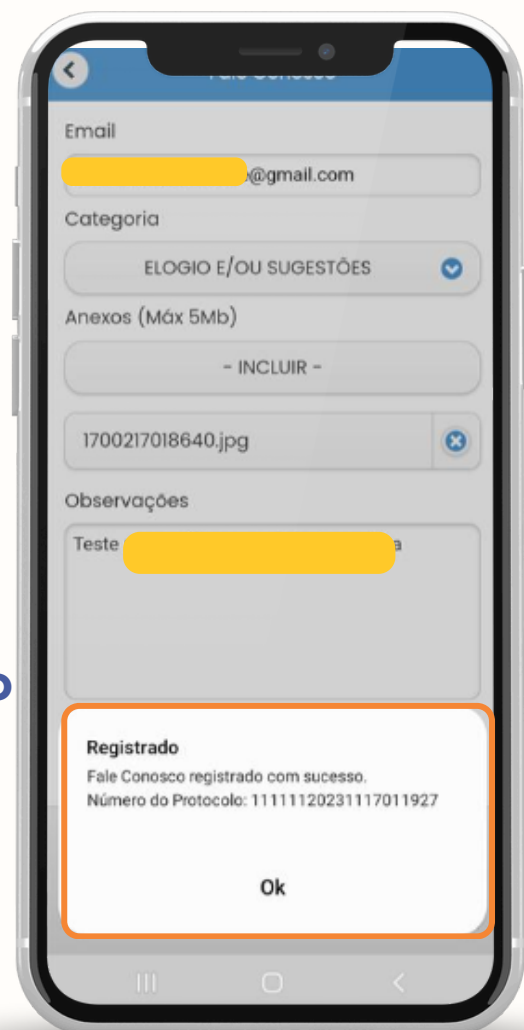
Fale Conosco

Email

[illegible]@gmail.com

Categoria

ELOGIO E/OU SUGESTÕES

Anexos (Máx 5Mb)

- INCLUIR -

1700217018640.jpg

Observações

Teste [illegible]a

Registrado

Fale Conosco registrado com sucesso.
Número do Protocolo: 11111120231117011927

Ok